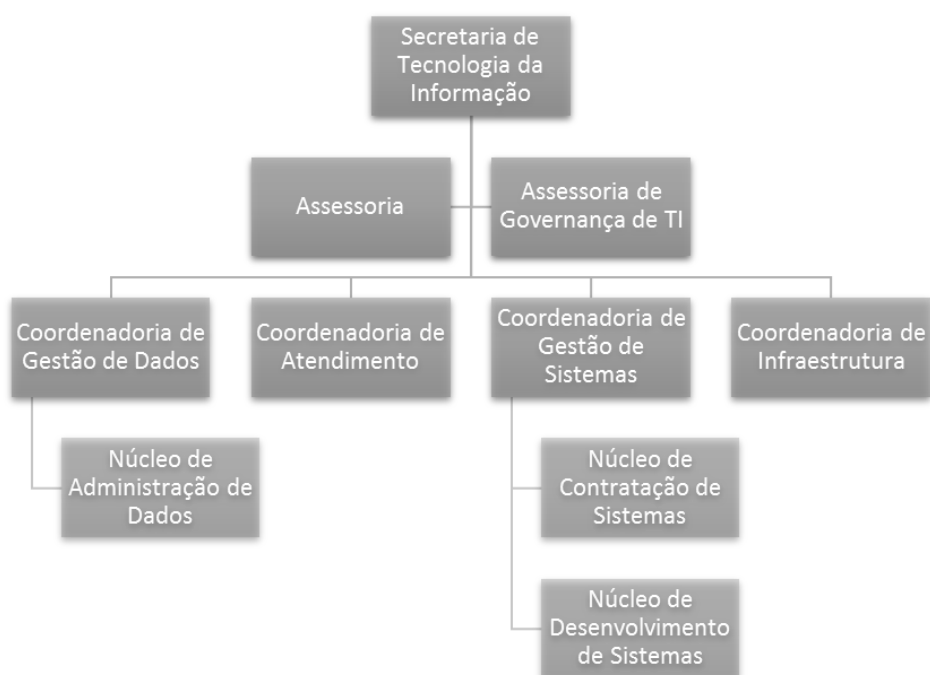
Secretaria de Tecnologia da Informação

Assessoria

Assessoria de Governança de TI

Coordenadoria de Gestão de Dados

Coordenadoria de Atendimento

Coordenadoria de Gestão de Sistemas

Coordenadoria de Infraestrutura

Núcleo de Administração de Dados

Núcleo de Contratação de Sistemas

Núcleo de Desenvolvimento de Sistemas